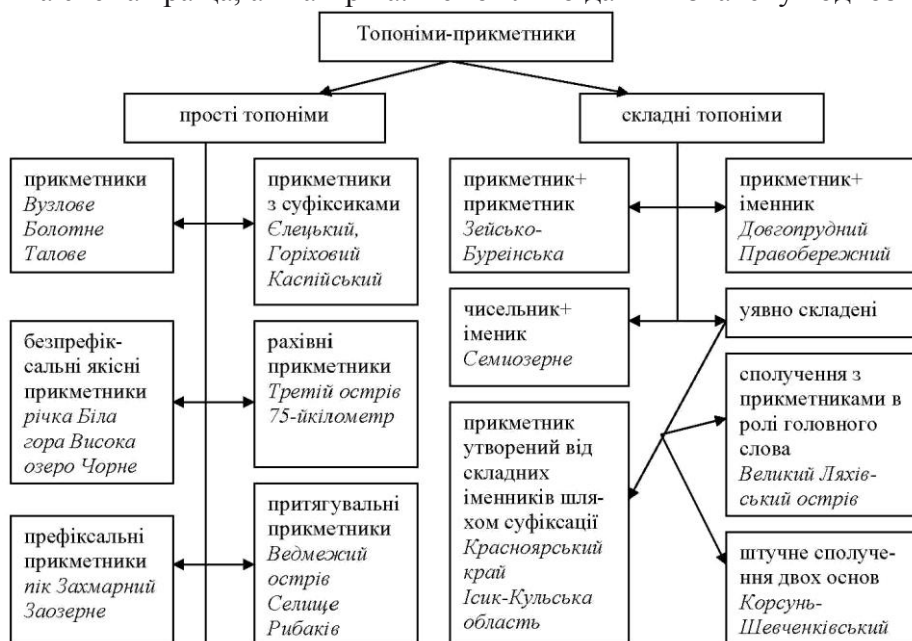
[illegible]

Топоніми-прикметники

прості топоніми

складні топоніми

прикметники
*Вузлове*
*Болотне*
*Талове*

прикметники з суфіксиками
*Єлецький,*
*Горіховий*
*Каспійський*

безпрефіксальні якісні прикметники
*річка Біла*
*гора Висока*
*озеро Чорне*

рахівні прикметники
*Третій острів*
*75-йкілометр*

префіксальні прикметники
*пік Захмарний*
*Заозерне*

притягувальні прикметники
*Ведмежий острів*
*Селище Рибаків*

прикметник+ прикметник
*Зейсько-Буреінська*

прикметник+ іменник
*Довгопрудний*
*Правобережний*

чисельник+ іменик
*Семиозерне*

уявно складені

прикметник утворений від складних іменників шляхом суфіксації
*Красноярський край*
*Ісик-Кульська область*

сполучення з прикметниками в ролі головного слова
*Великий Ляхівський острів*

штучне сполучення двох основ
*Корсунь-Шевченківський*